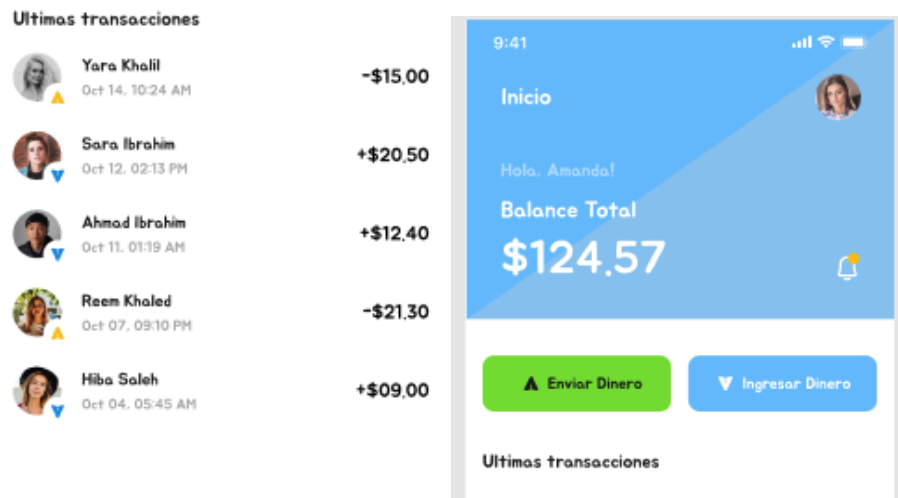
Ultimas transacciones

Yara Khalil
Oct 14, 10:24 AM
-$15,00

Sara Ibrahim
Oct 12, 02:13 PM
+$20,50

Ahmad Ibrahim
Oct 11, 01:19 AM
+$12,40

Reem Khaled
Oct 07, 09:10 PM
-$21,30

Hiba Saleh
Oct 04, 05:45 AM
+$09,00

9:41

Inicio

Hola, Amanda!

Balance Total

$124.57

Enviar Dinero

Ingresar Dinero

Ultimas transacciones